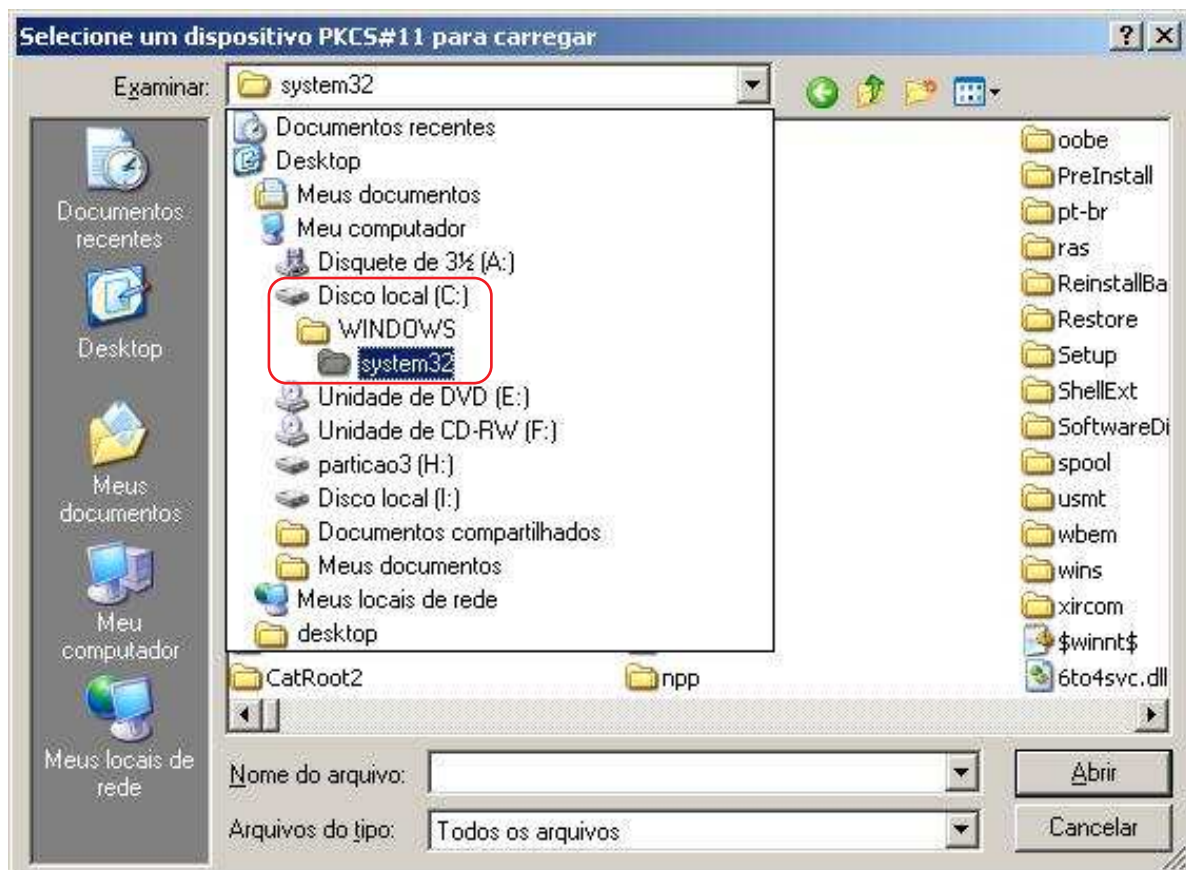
Selecione um dispositivo PKCS#11 para carregar

?

Examinar: system32

Documentos recentes
Desktop
Meus documentos
Meu computador
Disquete de 3½ (A:)
Disco local (C:)
WINDOWS
system32
Unidade de DVD (E:)
Unidade de CD-RW (F:)
particao3 (H:)
Disco local (I:)
Documentos compartilhados
Meus documentos
Meus locais de rede
desktop

oobe
PreInstall
pt-br
ras
ReinstallBa
Restore
Setup
ShellExt
SoftwareDi
spool
usmt
wbem
wins
xircom
$winnt$
6to4svc.dll

CatRoot2
npp

Documentos recentes
Desktop
Meus documentos
Meu computador
Meus locais de rede

Nome do arquivo:
Arquivos do tipo: Todos os arquivos

Abrir
Cancelar